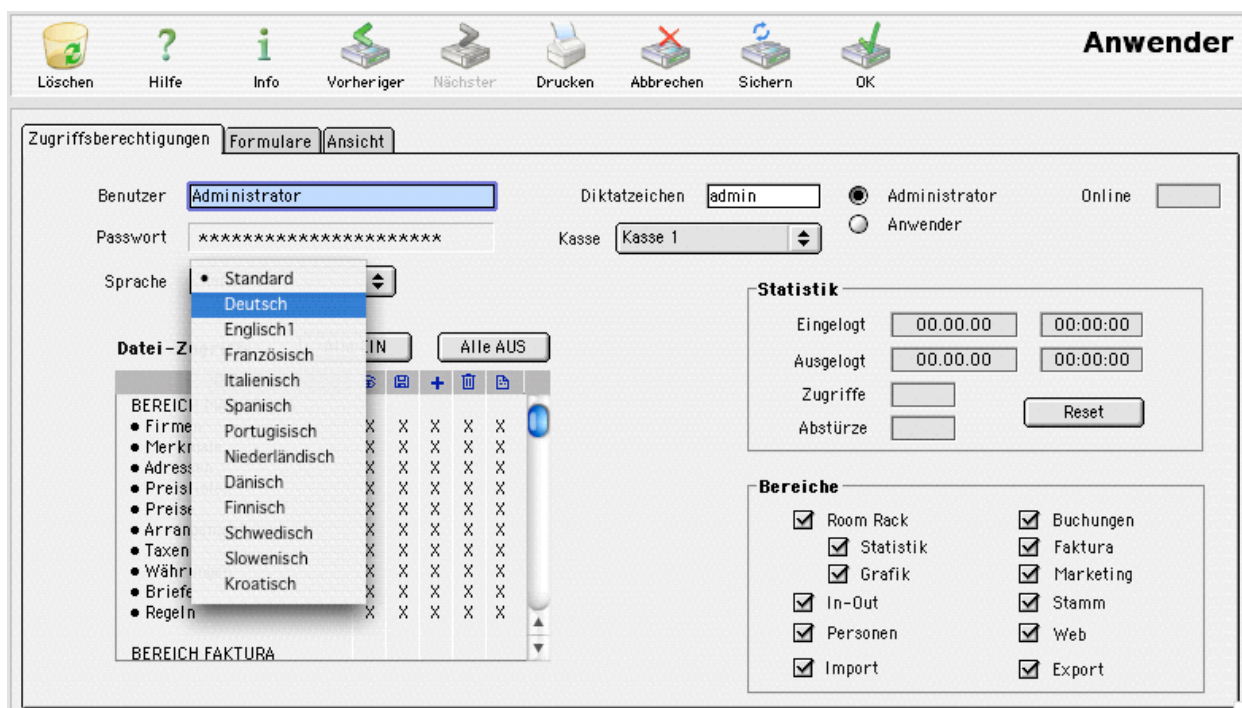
Löschen Hilfe Info Vorheriger Nächster Drucken Abbrechen Sichern OK

Anwender

Zugriffsberechtigungen | Formulare | Ansicht

Benutzer Administrator

Diktatzeichen admin

Administrator

Anwender

Online

Passwort *********************

Kasse Kasse 1

Sprache

• Standard
Deutsch
Englisch1
Französisch
Italienisch
Spanisch
Portugisisch
Niederländisch
Dänisch
Finnisch
Schwedisch
Slowenisch
Kroatisch

Datei-Zu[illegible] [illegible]EIN Alle AUS

BEREICH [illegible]
• Firme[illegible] X X X X X
• Merk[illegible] X X X X X
• Adress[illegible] X X X X X
• Preis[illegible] X X X X X
• Preise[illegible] X X X X X
• Arran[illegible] X X X X X
• Taxen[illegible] X X X X X
• Währ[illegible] X X X X X
• Briefe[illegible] X X X X X
• Regeln X X X X X

BEREICH FAKTURA

Statistik
Eingelogt 00.00.00 00:00:00
Ausgelogt 00.00.00 00:00:00
Zugriffe
Abstürze
Reset

Bereiche
Room Rack
Statistik
Grafik
In-Out
Personen
Import
Buchungen
Faktura
Marketing
Stamm
Web
Export